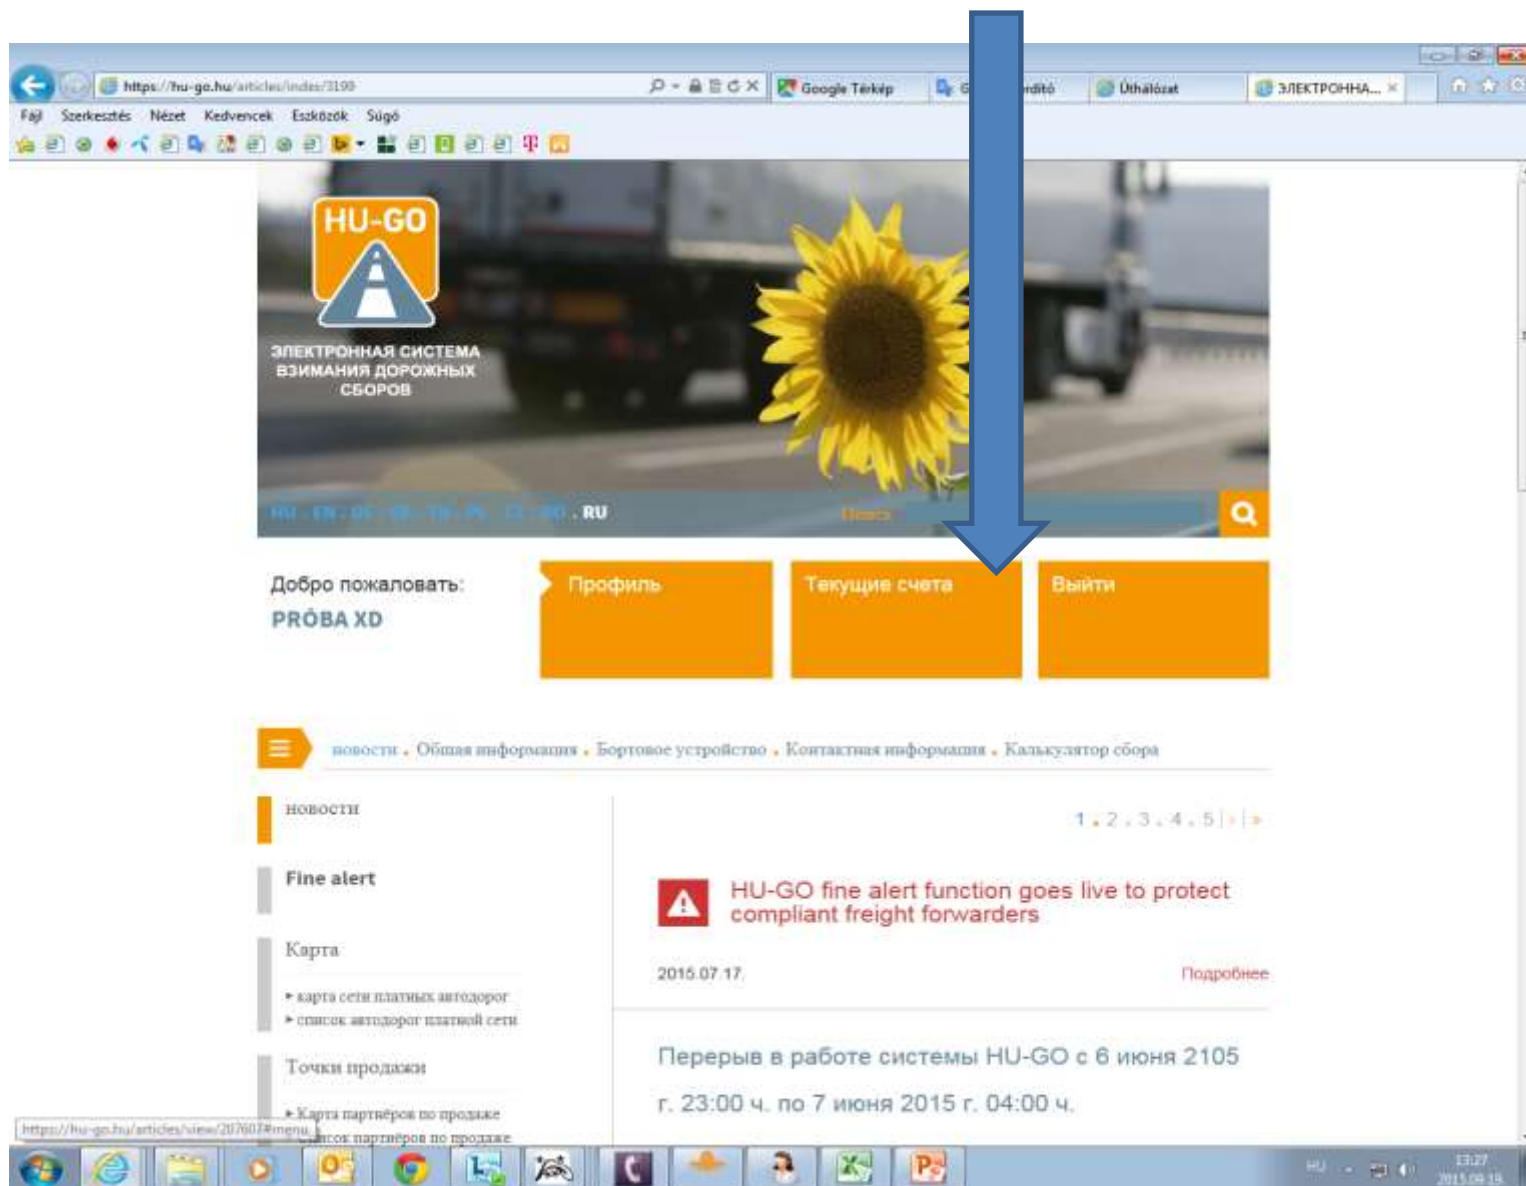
https://hu-go.hu/articles/index/3199
Google Térkép
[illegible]rdító
Úthálózat
ЭЛЕКТРОННА...

Fájl Szerkesztés Nézet Kedvencek Eszközök Súgó

HU-GO
ЭЛЕКТРОННАЯ СИСТЕМА ВЗИМАНИЯ ДОРОЖНЫХ СБОРОВ

HU . EN . DE . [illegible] . RU
Поиск

Добро пожаловать:
PRÓBA XD

Профиль
Текущие счета
Выйти

новости . Общая информация . Бортовое устройство . Контактная информация . Калькулятор сбора

новости

Fine alert

Карта
▸ карта сети платных автодорог
▸ список автодорог платной сети

Точки продажи
▸ Карта партнёров по продаже
▸ Список партнёров по продаже

1 . 2 . 3 . 4 . 5

HU-GO fine alert function goes live to protect compliant freight forwarders

2015.07.17.
Подробнее

Перерыв в работе системы HU-GO с 6 июня 2105 г. 23:00 ч. по 7 июня 2015 г. 04:00 ч.

https://hu-go.hu/articles/view/2076074menu

HU
13:27
2015.09.19.